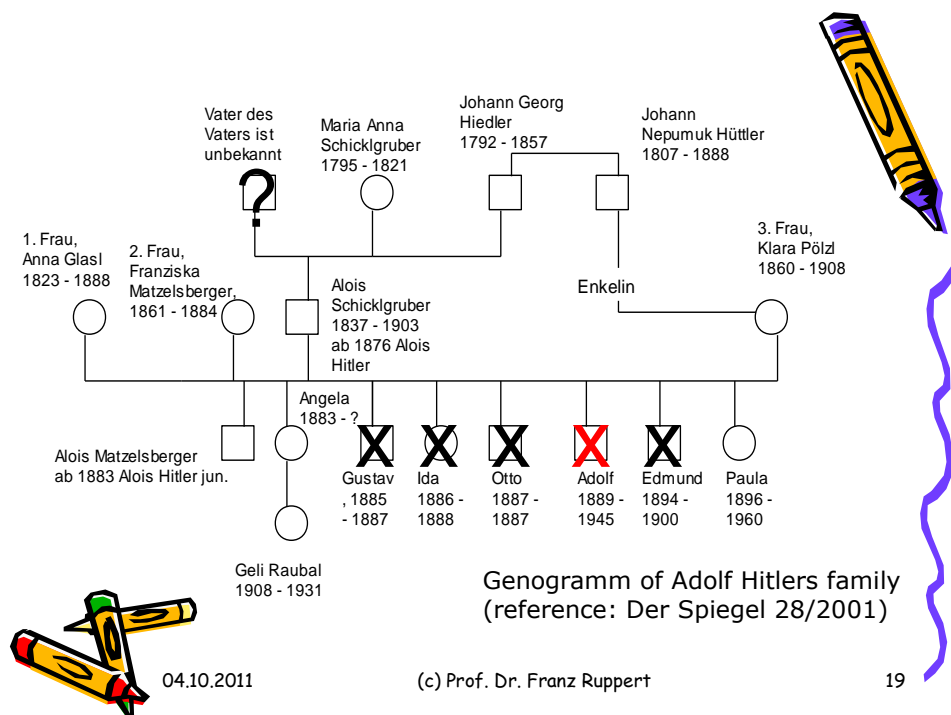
Vater des Vaters ist unbekannt

?

Maria Anna Schicklgruber 1795 - 1821

Johann Georg Hiedler 1792 - 1857

Johann Nepumuk Hüttler 1807 - 1888

1. Frau, Anna Glasl 1823 - 1888

2. Frau, Franziska Matzelsberger, 1861 - 1884

Alois Schicklgruber 1837 - 1903 ab 1876 Alois Hitler

Enkelin

3. Frau, Klara Pölzl 1860 - 1908

Angela 1883 - ?

Alois Matzelsberger ab 1883 Alois Hitler jun.

Gustav , 1885 - 1887

Ida 1886 - 1888

Otto 1887 - 1887

Adolf 1889 - 1945

Edmund 1894 - 1900

Paula 1896 - 1960

Geli Raubal 1908 - 1931

Genogramm of Adolf Hitlers family (reference: Der Spiegel 28/2001)

04.10.2011

(c) Prof. Dr. Franz Ruppert

19